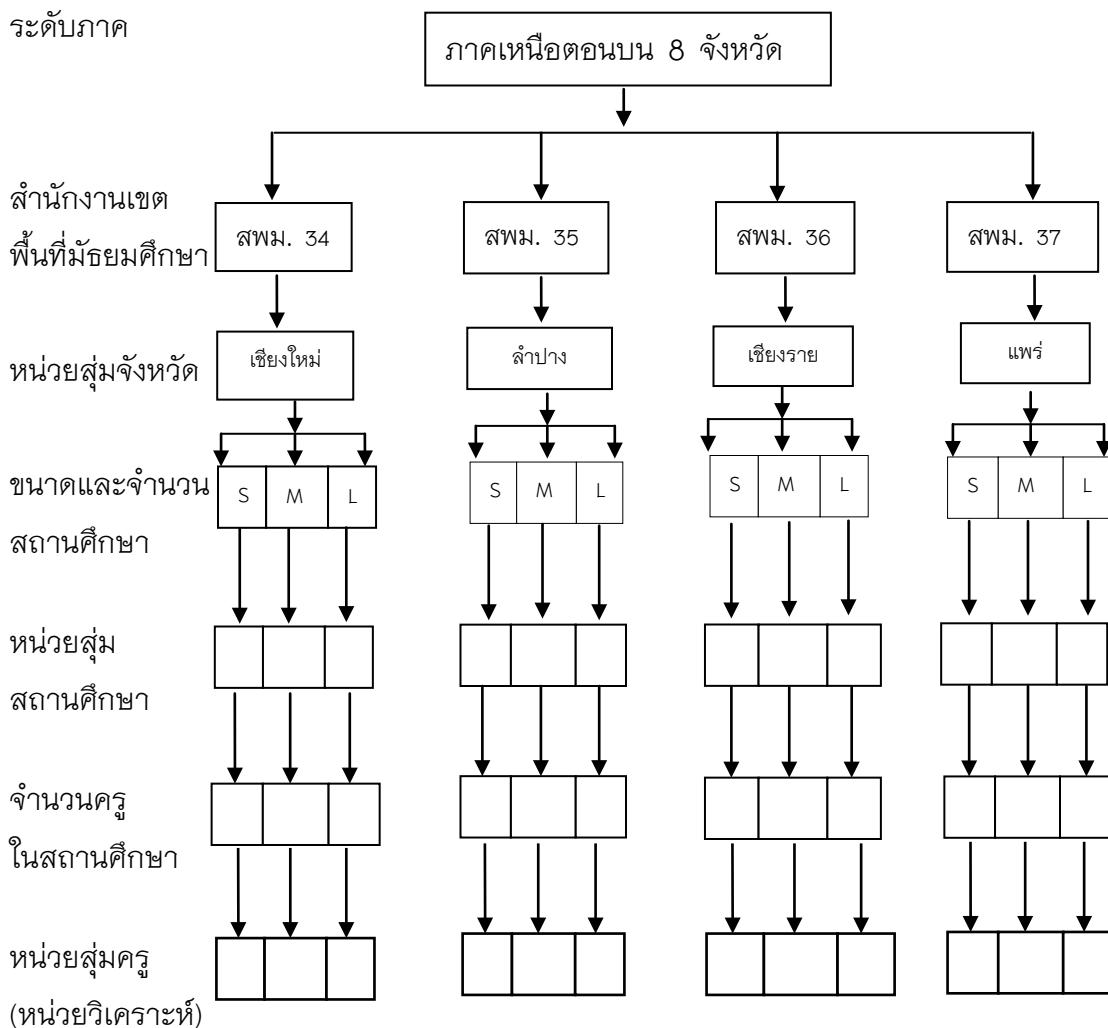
ระดับภาค

ภาคเหนือตอนบน 8 จังหวัด

สำนักงานเขตพื้นที่มัธยมศึกษา

สพม. 34

สพม. 35

สพม. 36

สพม. 37

หน่วยสุ่มจังหวัด

เชียงใหม่

ลำปาง

เชียงราย

แพร่

ขนาดและจำนวนสถานศึกษา

| S | M | L |
|---|---|---|

| S | M | L |
|---|---|---|

| S | M | L |
|---|---|---|

| S | M | L |
|---|---|---|

หน่วยสุ่มสถานศึกษา

จำนวนครูในสถานศึกษา

หน่วยสุ่มครู (หน่วยวิเคราะห์)